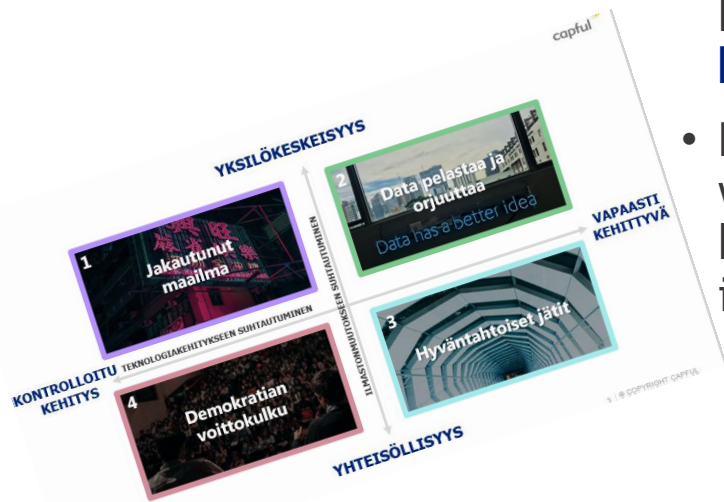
capful

YKSILÖKESKEISYYS

1 Jakautunut maailma

2 Data pelastaa ja orjuuttaa

Data has a better idea

VAPAASTI KEHITTYVÄ

TEKNOLOGIAKEHITYKSEEN SUHTAUTUMINEN

ILMASTONMUUTOKSEEN SUHTAUTUMINEN

3 Hyväntahtoiset jätit

KONTROLLOITU KEHITYS

4 Demokratian voittokulku

YHTEISÖLLISYYS

5 | © COPYRIGHT CAPFUL

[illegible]